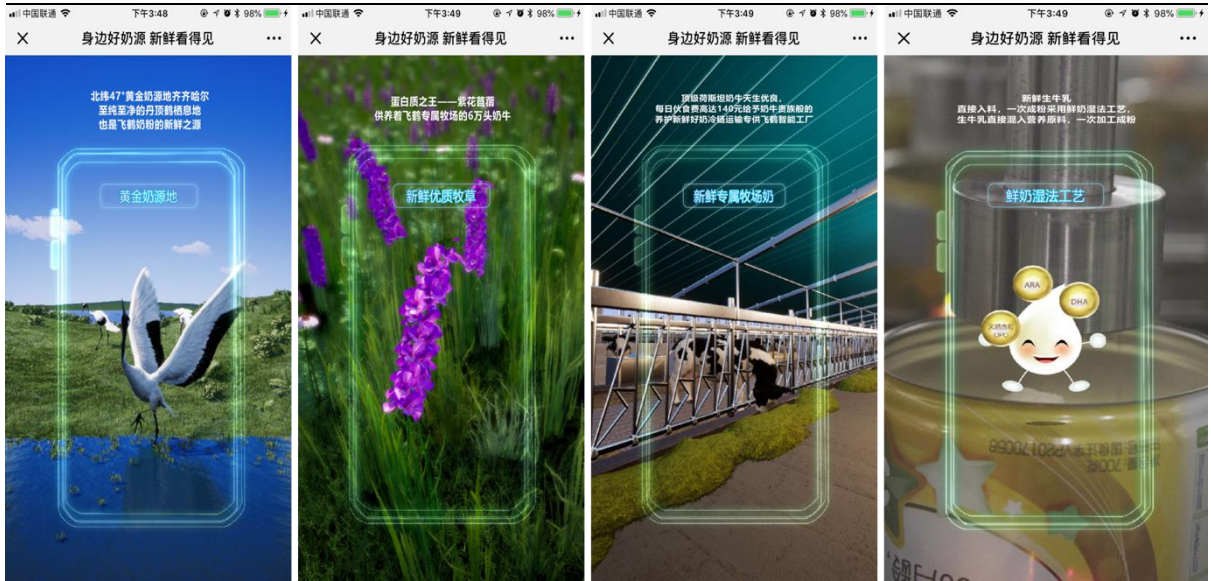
中国联通 下午3:48 98%
× 身边好奶源 新鲜看得见 ···

北纬47°黄金奶源地齐齐哈尔
至纯至净的丹顶鹤栖息地
也是飞鹤奶粉的新鲜之源

黄金奶源地

中国联通 下午3:49 98%
× 身边好奶源 新鲜看得见 ···

蛋白质之王——紫花苜蓿
供养着飞鹤专属牧场的6万头奶牛

新鲜优质牧草

中国联通 下午3:49 98%
× 身边好奶源 新鲜看得见 ···

顶级荷斯坦奶牛天生优良,
每日伙食费高达140元给予奶牛贵族般的
养护新鲜好奶冷链运输专供飞鹤智能工厂

新鲜专属牧场奶

中国联通 下午3:49 98%
× 身边好奶源 新鲜看得见 ···

新鲜生牛乳
直接入料,一次成粉采用鲜奶湿法工艺,
生牛乳直接混入营养原料,一次加工成粉

鲜奶湿法工艺

ARA
DHA
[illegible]
OPO